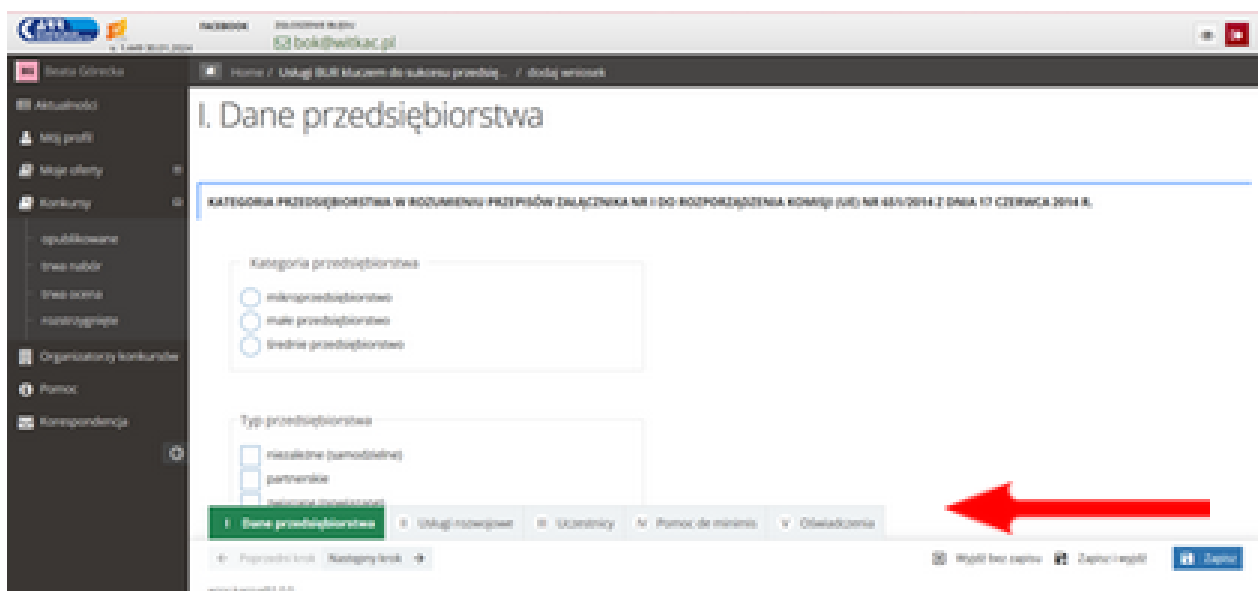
FACEBOOK
bok@witkac.pl

Beata Górnicka
Home / Usługi BUR kluczem do sukcesu przedsię... / dodaj wniosek

Aktualności
Mój profil
Moje oferty
Konkursy
opublikowane
trwa nabór
trwa ocena
rozstrzygnięte
Organizatorzy konkursów
Pomoc
Korespondencja

I. Dane przedsiębiorstwa

KATEGORIA PRZEDSIĘBIORSTWA W ROZUMIENIU PRZEPISÓW ZAŁĄCZNIKA NR I DO ROZPORZĄDZENIA KOMISJI (UE) NR 651/2014 Z DNIA 17 CZERWCA 2014 R.

Kategoria przedsiębiorstwa
mikroprzedsiębiorstwo
małe przedsiębiorstwo
średnie przedsiębiorstwo

Typ przedsiębiorstwa
niezależne (samodzielne)
partnerskie
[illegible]

I Dane przedsiębiorstwa
II Usługi rozwojowe
III Uczestnicy
IV Pomoc de minimis
V Oświadczenia

Poprzedni krok
Następny krok
Wyjdź bez zapisu
Zapisz i wyjdź
Zapisz